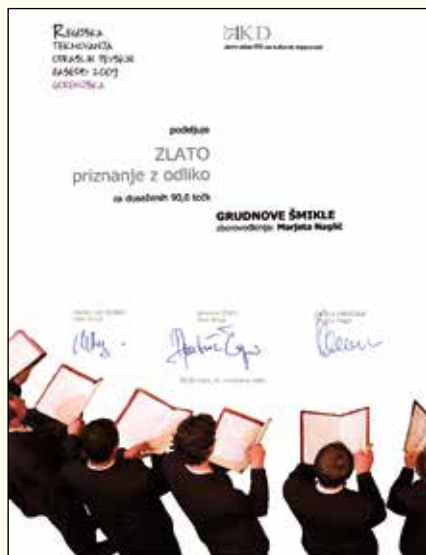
REGIJSKA TEKMOVANJA ODRASLIH PEVSKIH ZASEDB 2007 GORENJSKA

JSKD
Javni sklad RS za kulturne dejavnosti

podeljuje

ZLATO
priznanje z odliko

za doseženih 90,0 točk

GRUDNOVE ŠMIKLE
zborovodkinja: Marjeta Naglič

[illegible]

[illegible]

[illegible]

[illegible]